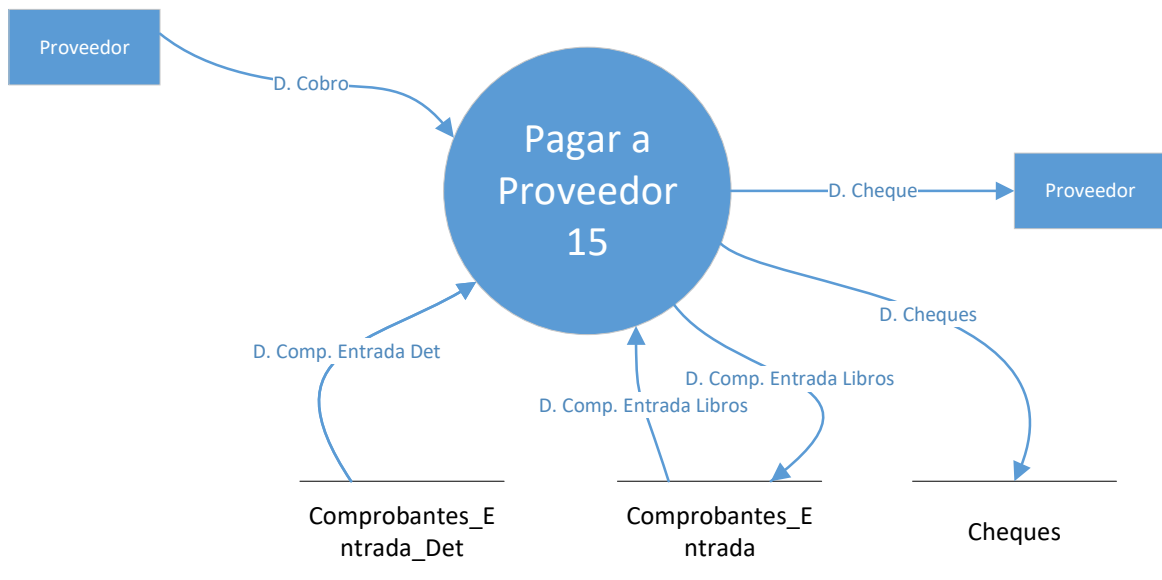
Proveedor

D. Cobro

Pagar a Proveedor 15

D. Cheque

Proveedor

D. Cheques

D. Comp. Entrada Det

D. Comp. Entrada Libros

D. Comp. Entrada Libros

Comprobantes_Entrada_Det

Comprobantes_Entrada

Cheques